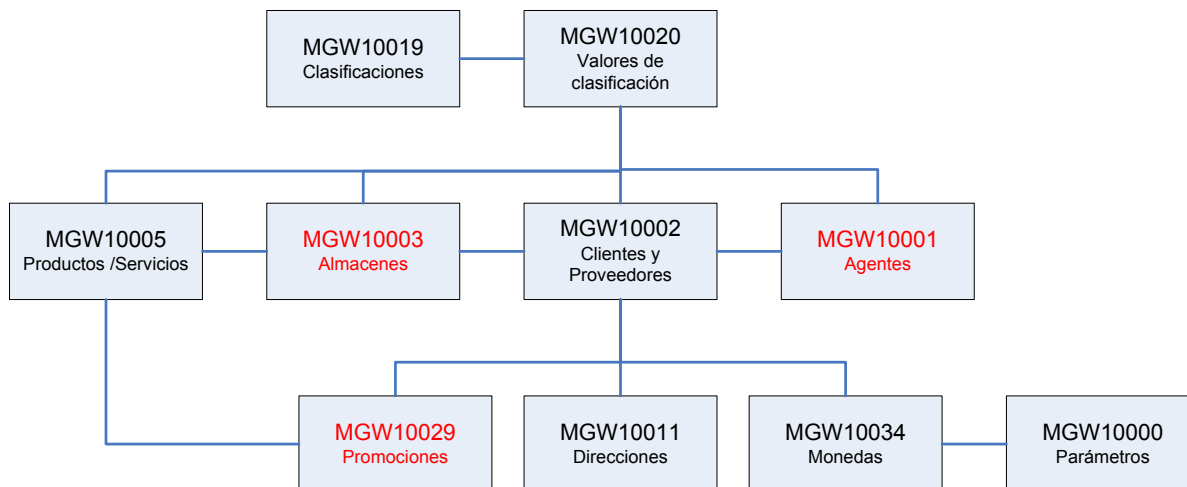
MGW10019
Clasificaciones

MGW10020
Valores de clasificación

MGW10005
Productos /Servicios

MGW10003
Almacenes

MGW10002
Clientes y Proveedores

MGW10001
Agentes

MGW10029
Promociones

MGW10011
Direcciones

MGW10034
Monedas

MGW10000
Parámetros